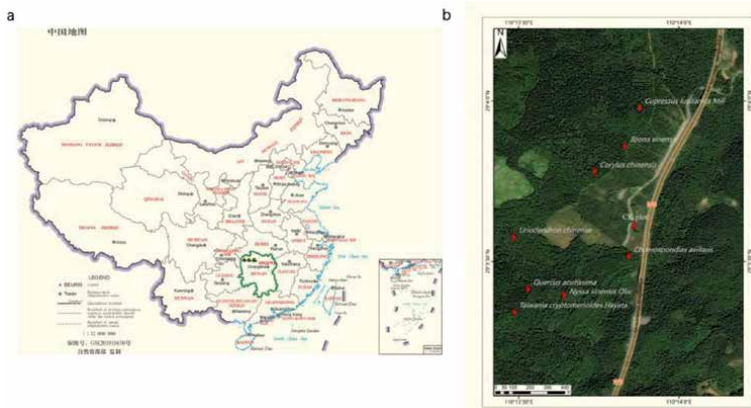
a

中国地图

LEGEND

审图号：GS(2019)1670号

自然资源部 监制

South China Sea

b

N

110°13'30"E

110°14'0"E

Cupressus lusitanica Mill

Toona sinensis

Corylus chinensis

CK plot

Sinodendron chinense

Choerospondias axillaris

Quercus acutissima

Nyssa sinensis Oliv.

Taiwania cryptomerioides Hayata

110°13'30"E

110°14'0"E